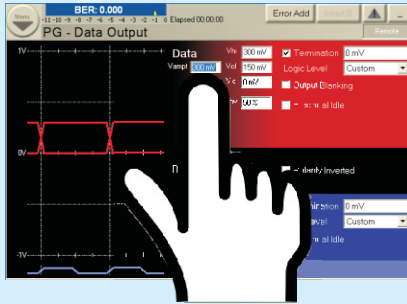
Menu
BER: 0.000
-11 -10 -9 -8 -7 -6 -5 -4 -3 -2 -1 0
Elapsed 00:00:00
Error Add
PG - Data Output
Remote
1V
0V
-1V
Data
Vampl 300 mV
Vhi 300 mV
Vlo 150 mV
0 mV
50 %
Termination 0 mV
Logic Level Custom
Output Blanking
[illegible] Idle
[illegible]
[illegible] Inverted
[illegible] 0 mV
Custom
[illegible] Idle